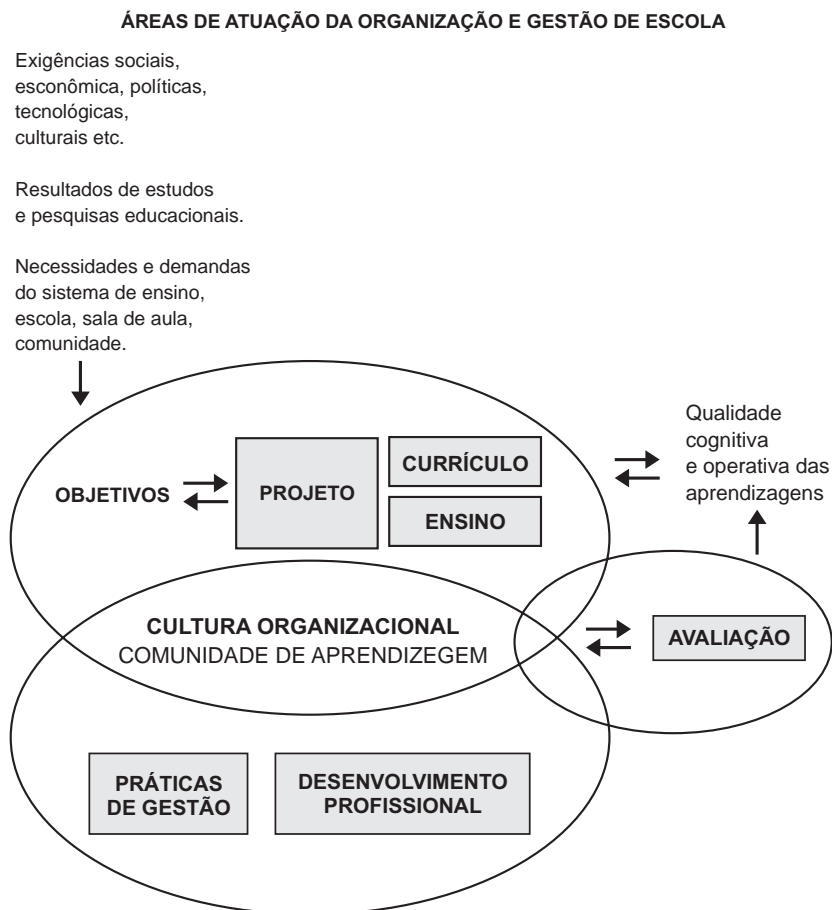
ÁREAS DE ATUAÇÃO DA ORGANIZAÇÃO E GESTÃO DE ESCOLA

Exigências sociais, econômica, políticas, tecnológicas, culturais etc.

Resultados de estudos e pesquisas educacionais.

Necessidades e demandas do sistema de ensino, escola, sala de aula, comunidade.

Qualidade cognitiva e operativa das aprendizagens

OBJETIVOS

PROJETO

CURRÍCULO

ENSINO

CULTURA ORGANIZACIONAL
COMUNIDADE DE APRENDIZEGEM

AVALIAÇÃO

PRÁTICAS DE GESTÃO

DESENVOLVIMENTO PROFISSIONAL